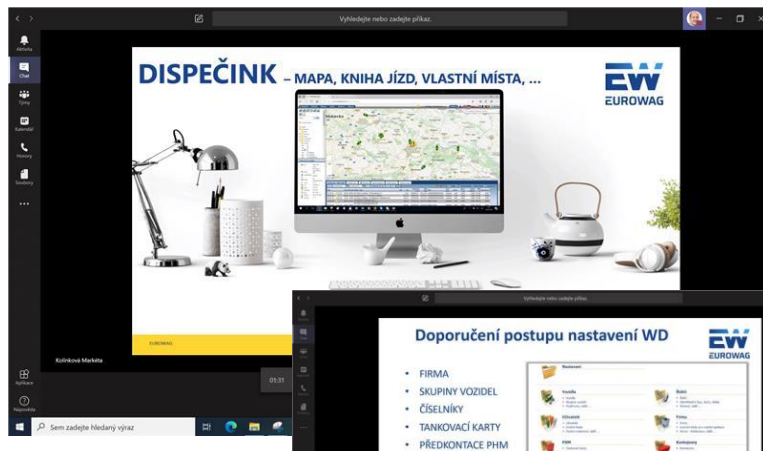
Vyhledejte nebo zadejte příkaz.

Aktivita
Chat
Týmy
Kalendář
Hovory
Soubory
...

DISPEČINK – MAPA, KNIHA JÍZD, VLASTNÍ MÍSTA, ...

EW
EUROWAG

EUROWAG

Kolínková Markéta

01:31

Aplikace
Nápověda

Sem zadejte hledaný výraz

Vyhledejte nebo zadejte příkaz.

Doporučení postupu nastavení WD

EW
EUROWAG

- FIRMA
- SKUPINY VOZIDEL
- ČÍSELNÍKY
- TANKOVACÍ KARTY
- PŘEDKONTACE PHM